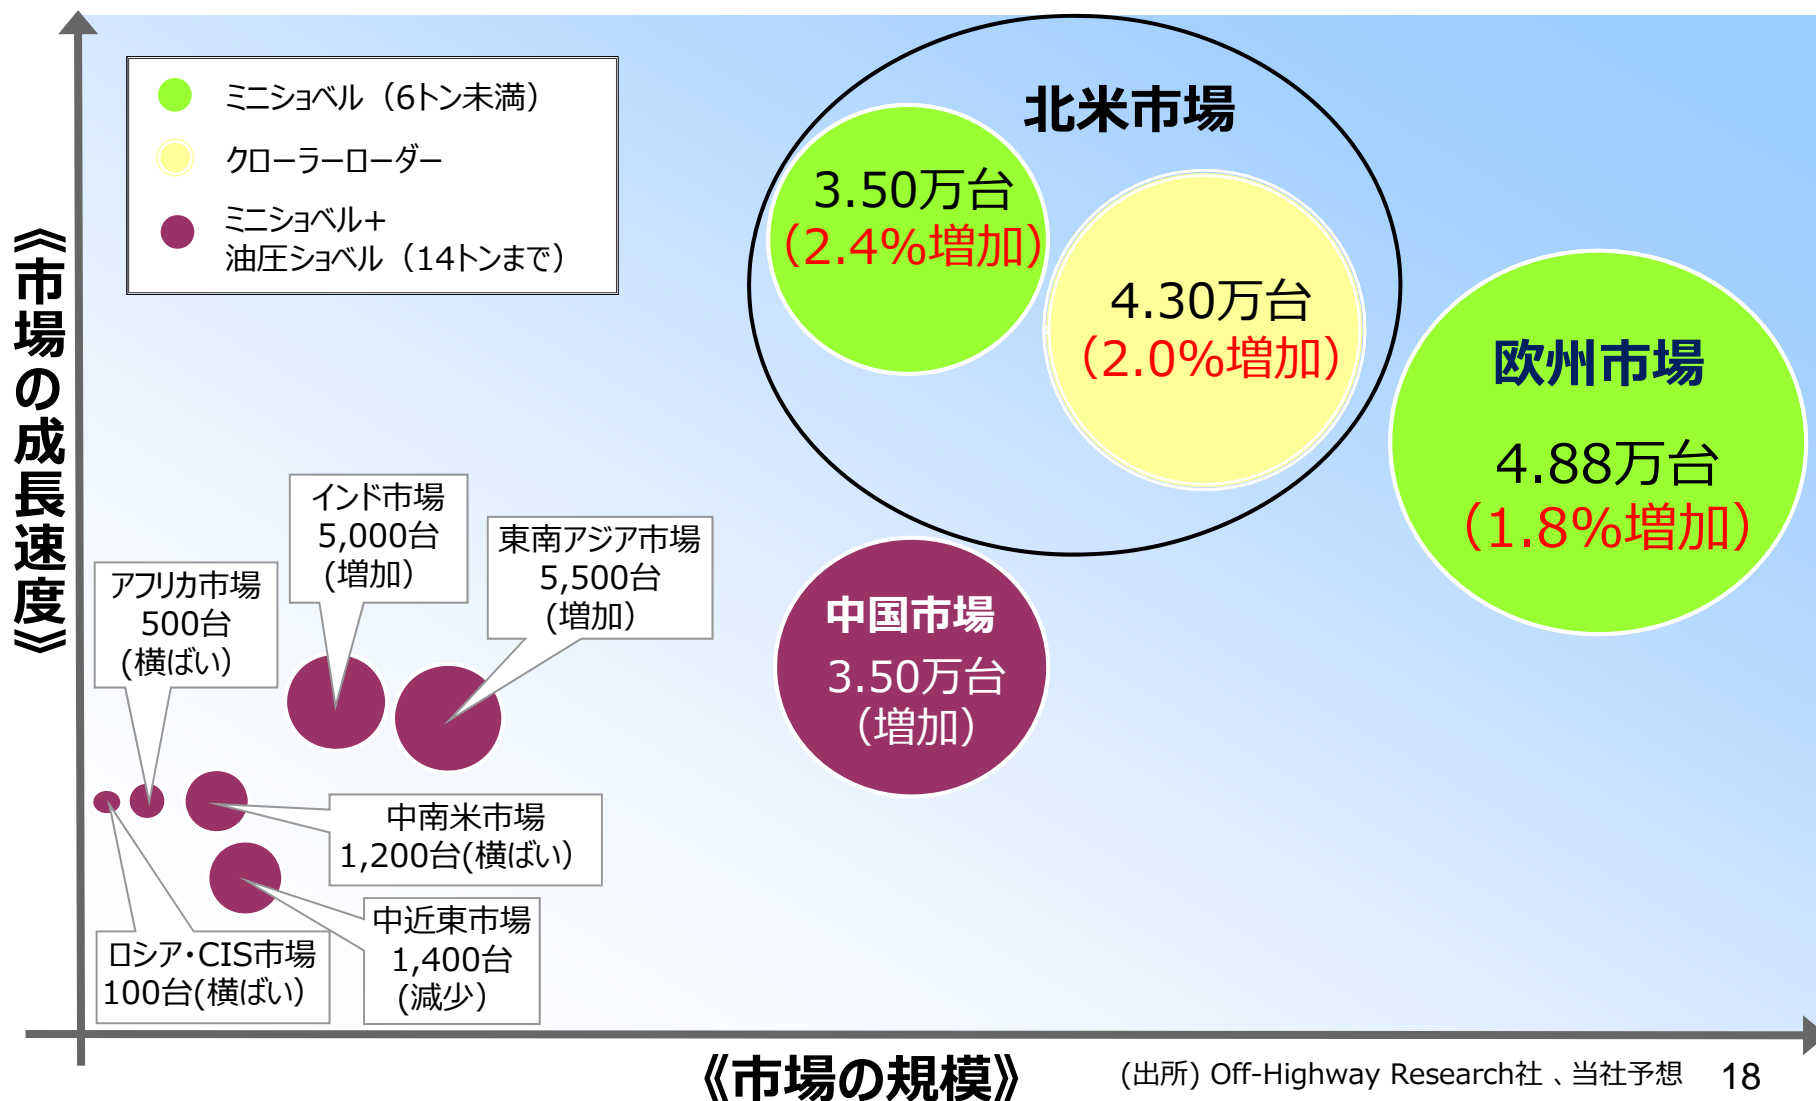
ミニショベル（6トン未満）
クローラーローダー
ミニショベル+
油圧ショベル（14トンまで）

《市場の成長速度》

北米市場
3.50万台
（2.4%増加）
4.30万台
（2.0%増加）

欧州市場
4.88万台
（1.8%増加）

中国市場
3.50万台
（増加）

インド市場
5,000台
（増加）

東南アジア市場
5,500台
（増加）

アフリカ市場
500台
（横ばい）

中南米市場
1,200台(横ばい)

中近東市場
1,400台
（減少）

ロシア･CIS市場
100台(横ばい)

《市場の規模》

（出所）Off-Highway Research社 、当社予想

18